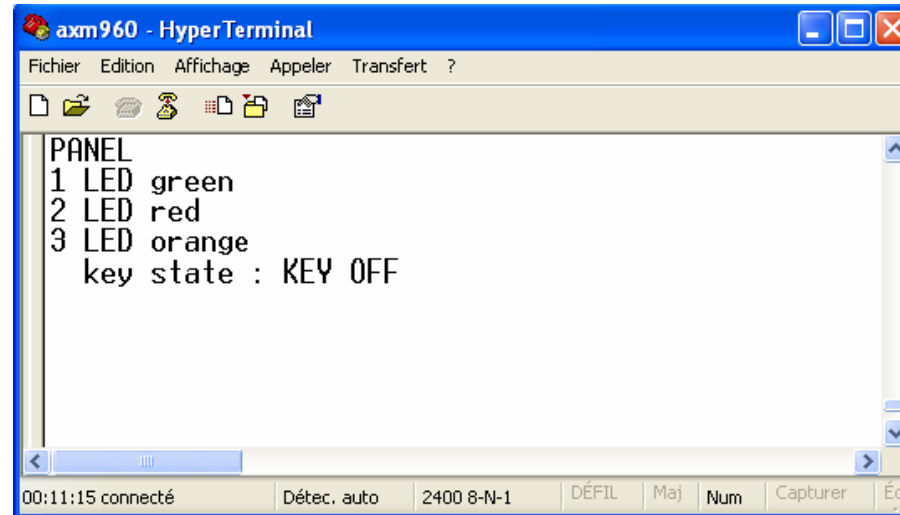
axm960 - HyperTerminal

Fichier Edition Affichage Appeler Transfert ?

PANEL
1 LED green
2 LED red
3 LED orange
key state : KEY OFF

00:11:15 connecté | Détec. auto | 2400 8-N-1 | DÉFIL | Maj | Num | Capturer | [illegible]